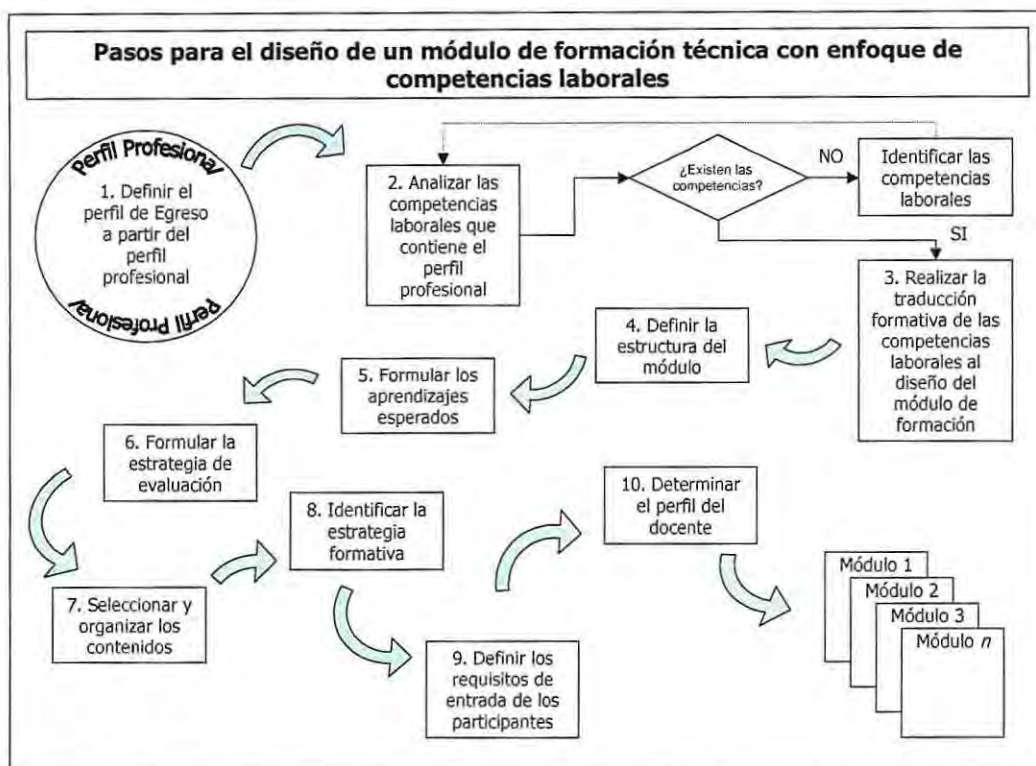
Pasos para el diseño de un módulo de formación técnica con enfoque de competencias laborales

Perfil Profesional

1. Definir el perfil de Egreso a partir del perfil profesional

Perfil Profesional

2. Analizar las competencias laborales que contiene el perfil profesional

¿Existen las competencias?

NO

Identificar las competencias laborales

SI

3. Realizar la traducción formativa de las competencias laborales al diseño del módulo de formación

4. Definir la estructura del módulo

5. Formular los aprendizajes esperados

6. Formular la estrategia de evaluación

7. Seleccionar y organizar los contenidos

8. Identificar la estrategia formativa

9. Definir los requisitos de entrada de los participantes

10. Determinar el perfil del docente

Módulo 1
Módulo 2
Módulo 3
Módulo $n$